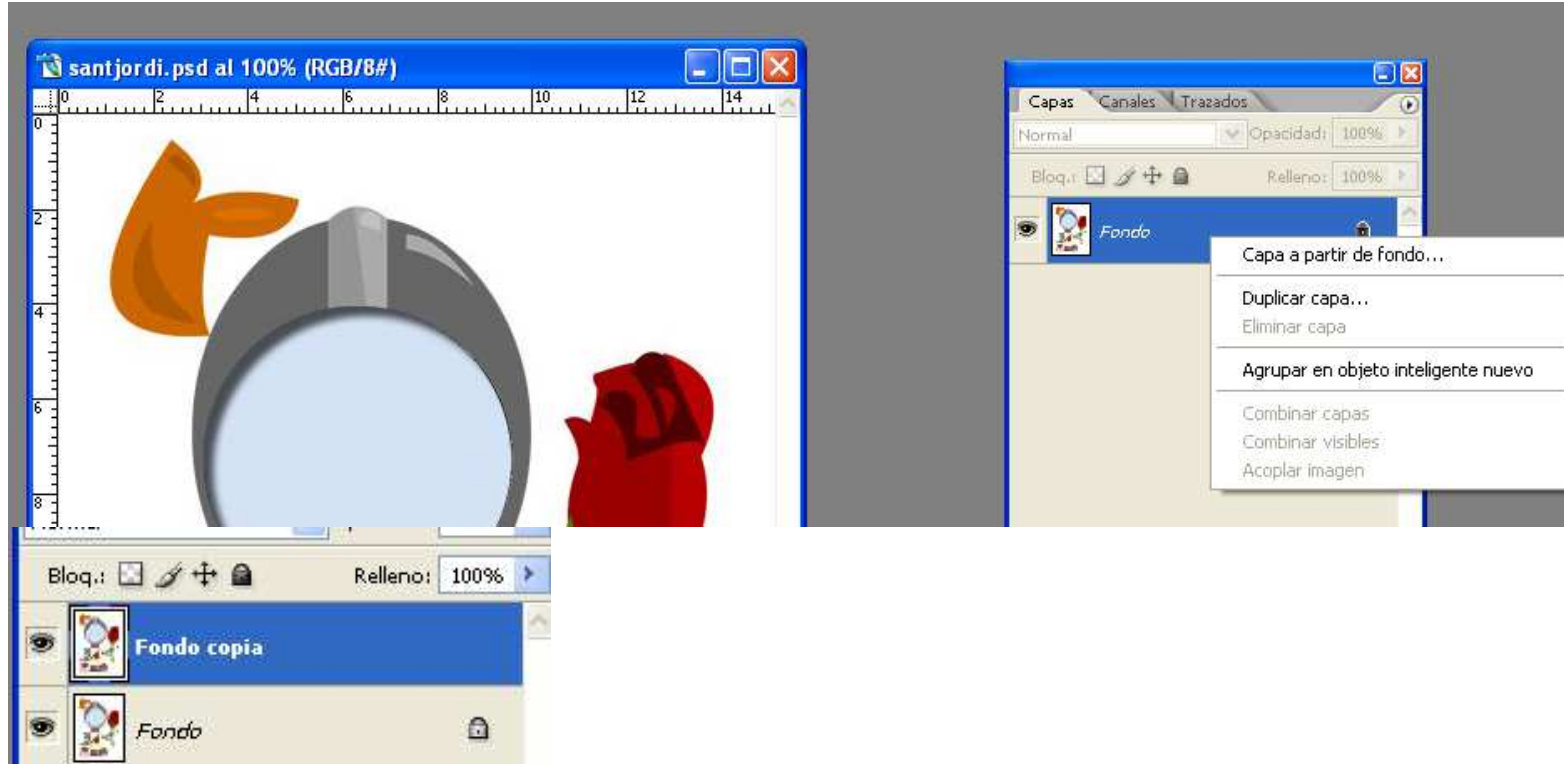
santjordi.psd al 100% (RGB/8#)

0 2 4 6 8 10 12 14

0 2 4 6 8

Capas Canales Trazados

Normal Opacidad: 100%

Bloq.: Relleno: 100%

Fondo

Capa a partir de fondo...

Duplicar capa...

Eliminar capa

Agrupar en objeto inteligente nuevo

Combinar capas

Combinar visibles

Acoplar imagen

Bloq.: Relleno: 100%

Fondo copia

Fondo